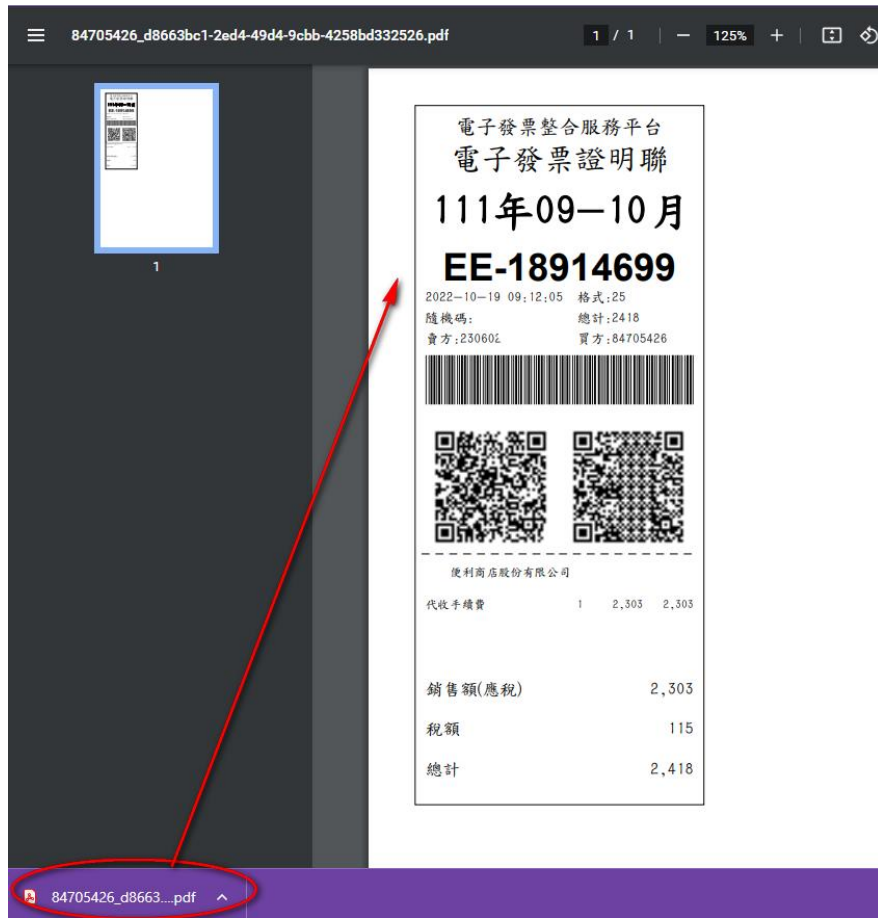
84705426_d8663bc1-2ed4-49d4-9cbb-4258bd332526.pdf

1 / 1 | — 125% +

1

電子發票整合服務平台
電子發票證明聯
111年09-10月
EE-18914699

2022-10-19 09:12:05 格式:25
隨機碼: 總計:2418
賣方:230602 買方:84705426

便利商店股份有限公司

代收手續費 1 2,303 2,303

銷售額(應稅) 2,303
稅額 115
總計 2,418

84705426_d8663....pdf ^